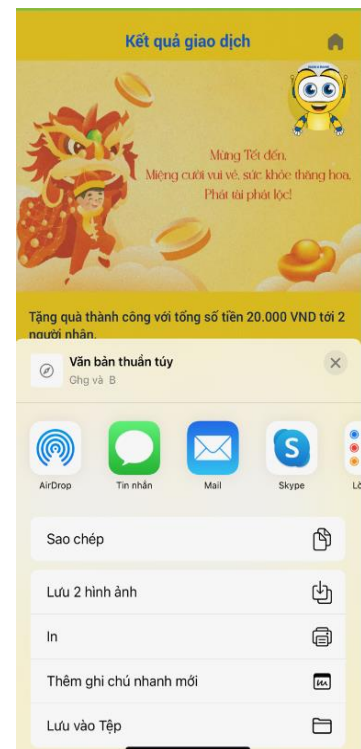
Kết quả giao dịch

Mừng Tết đến,
Miệng cười vui vẻ, sức khỏe thăng hoa,
Phát tài phát lộc!

Tặng quà thành công với tổng số tiền 20.000 VND tới 2 người nhận.

Văn bản thuần túy
Ghg và B

AirDrop
Tin nhắn
Mail
Skype
Lờ

Sao chép

Lưu 2 hình ảnh

In

Thêm ghi chú nhanh mới

Lưu vào Tệp